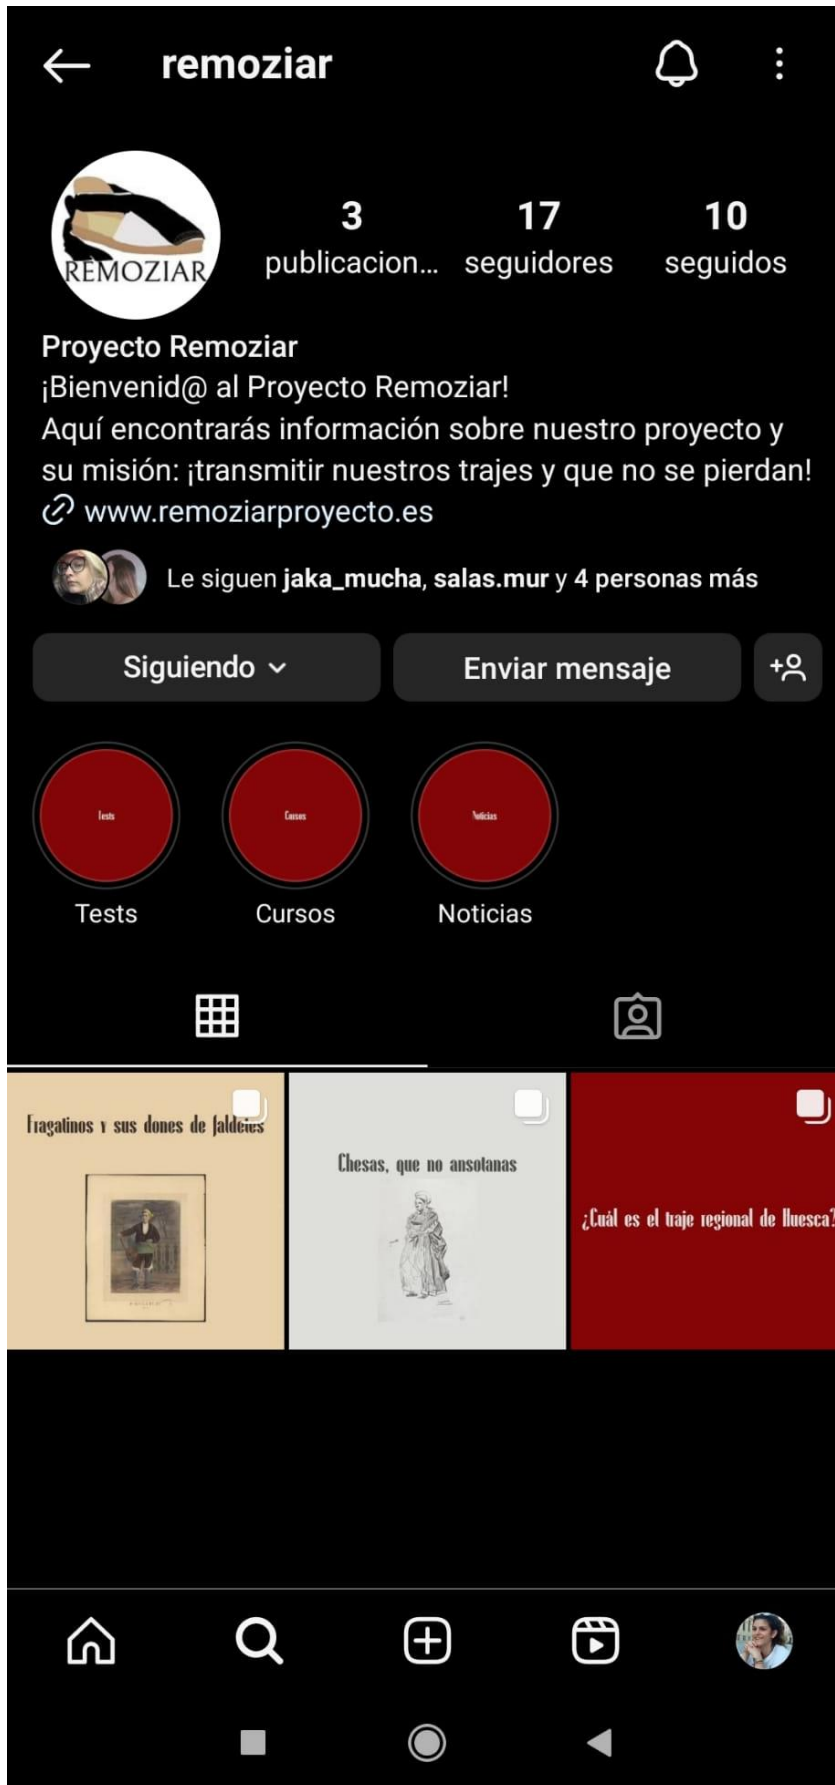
remoziar

REMOZIAR

3
publicacion...

17
seguidores

10
seguidos

Proyecto Remoziar
¡Bienvenid@ al Proyecto Remoziar!
Aquí encontrarás información sobre nuestro proyecto y su misión: ¡transmitir nuestros trajes y que no se pierdan!
www.remoziarproyecto.es

Le siguen jaka_mucha, salas.mur y 4 personas más

Siguiendo

Enviar mensaje

Tests
Tests

Cursos
Cursos

Noticias
Noticias

Fragatinos y sus dones de faldeies

Chesas, que no ansotanas

¿Cuál es el traje regional de Huesca?